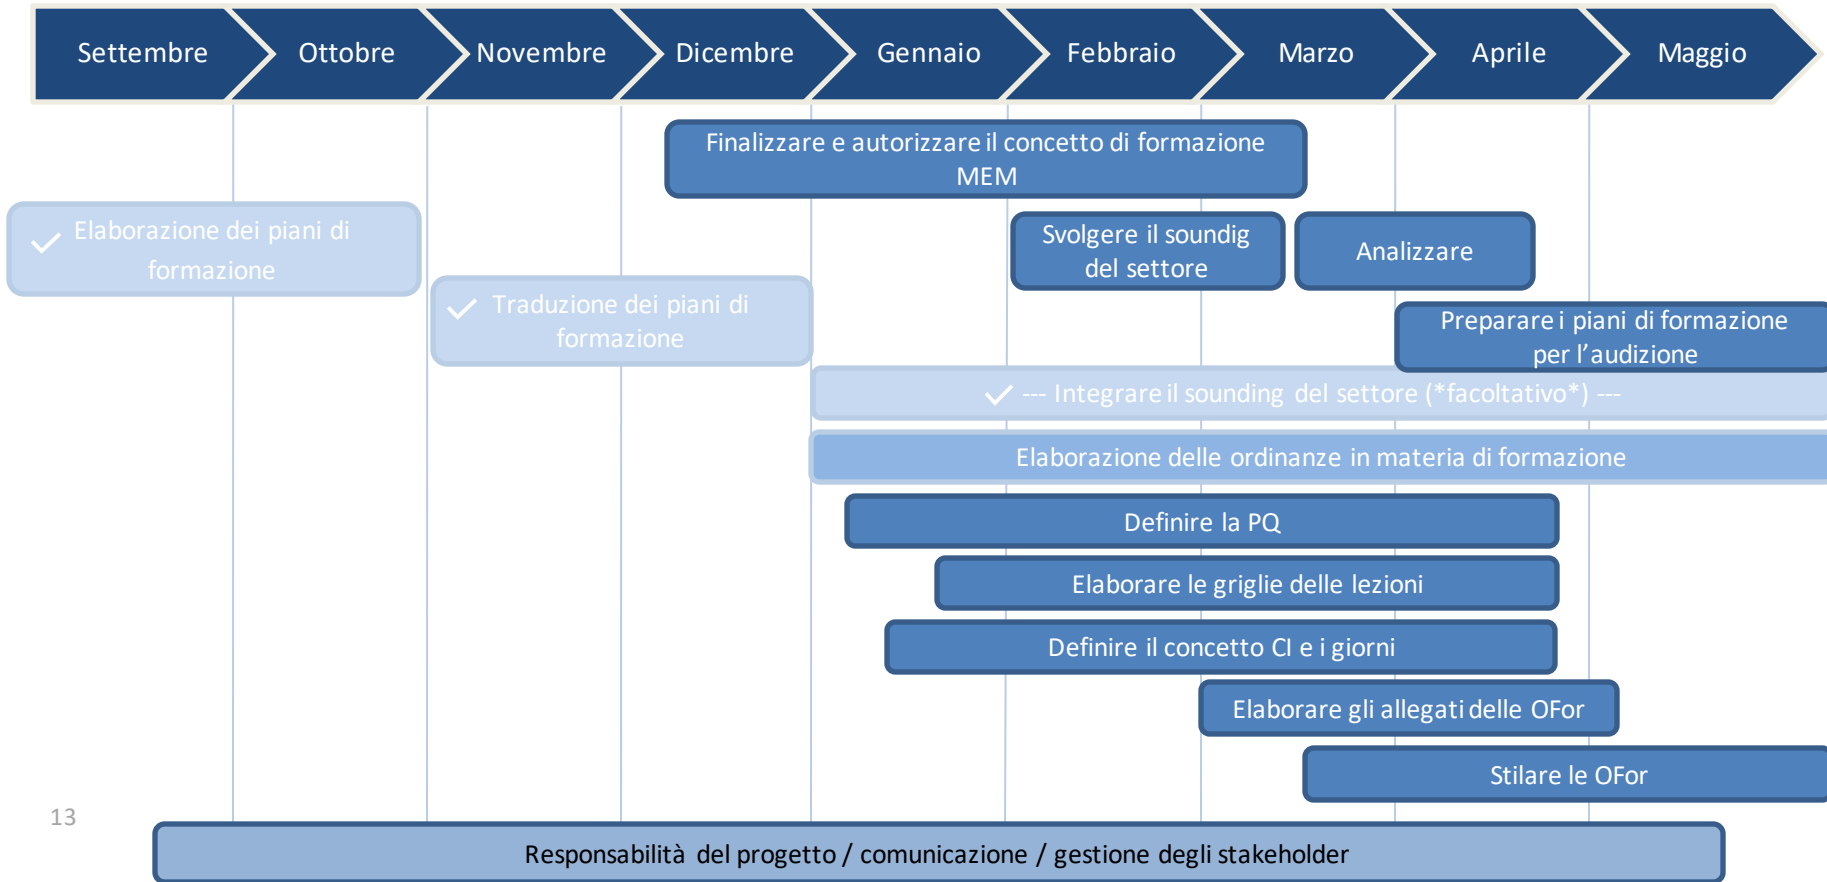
Settembre Ottobre Novembre Dicembre Gennaio Febbraio Marzo Aprile Maggio

Finalizzare e autorizzare il concetto di formazione MEM

Elaborazione dei piani di formazione

Svolgere il soundig del settore

Analizzare

Traduzione dei piani di formazione

Preparare i piani di formazione per l'audizione

--- Integrare il sounding del settore (*facoltativo*) ---

Elaborazione delle ordinanze in materia di formazione

Definire la PQ

Elaborare le griglie delle lezioni

Definire il concetto CI e i giorni

Elaborare gli allegati delle OFor

Stilare le OFor

13

Responsabilità del progetto / comunicazione / gestione degli stakeholder